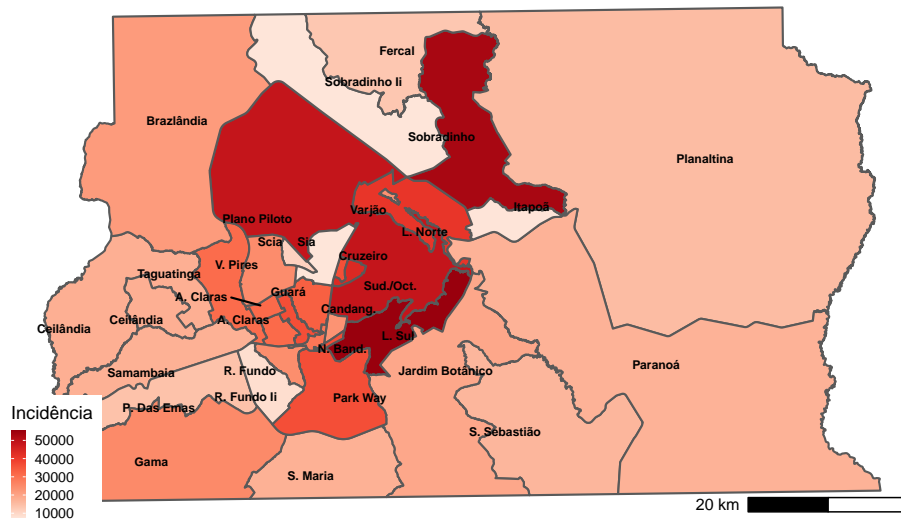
Fercal
Sobradinho Ii
Brazlândia
Sobradinho
Planaltina
Plano Piloto
Varjão
Itapoã
L. Norte
Scia
Sia
Cruzeiro
V. Pires
Taguatinga
Sud./Oct.
Guará
A. Claras
Ceilândia
Ceilândia
A. Claras
Candang.
L. Sul
N. Band.
Samambaia
R. Fundo
Jardim Botânico
Paranoá
P. Das Emas
R. Fundo Ii
Park Way
Incidência
50000
40000
30000
20000
10000
S. Sebastião
Gama
S. Maria
20 km